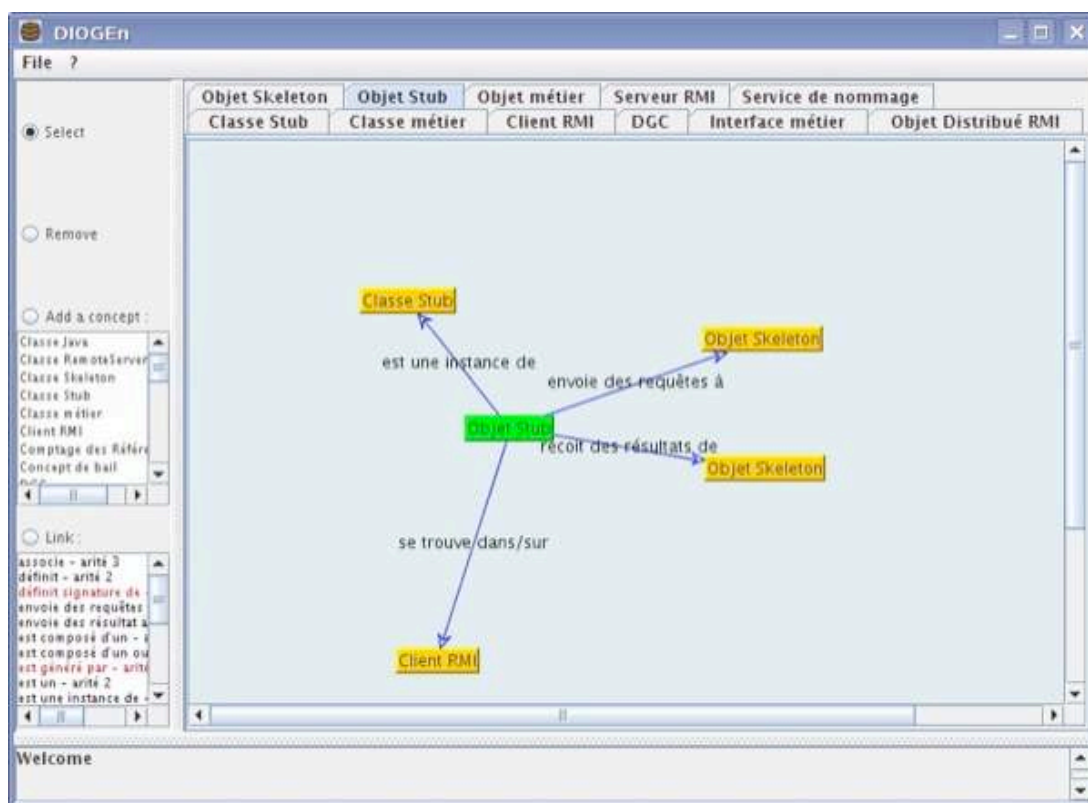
DIOGEn

File ?

Select

Remove

Add a concept :

Classe Java
Classe RemoteServer
Classe Skeleton
Classe Stub
Classe métier
Client RMI
Comptage des Référ
Concept de bail

Link :

associe - arité 3
définit - arité 2
définit signature de
envoie des requêtes
envoie des résultat a
est composé d'un -
est composé d'un ou
est généré par - arité
est un - arité 2
est une instance de -

Objet Skeleton | Objet Stub | Objet métier | Serveur RMI | Service de nommage
Classe Stub | Classe métier | Client RMI | DGC | Interface métier | Objet Distribué RMI

Classe Stub

est une instance de

Objet Skeleton

envoie des requêtes à

Objet Stub

reçoit des résultats de

Objet Skeleton

se trouve/dans/sur

Client RMI

Welcome